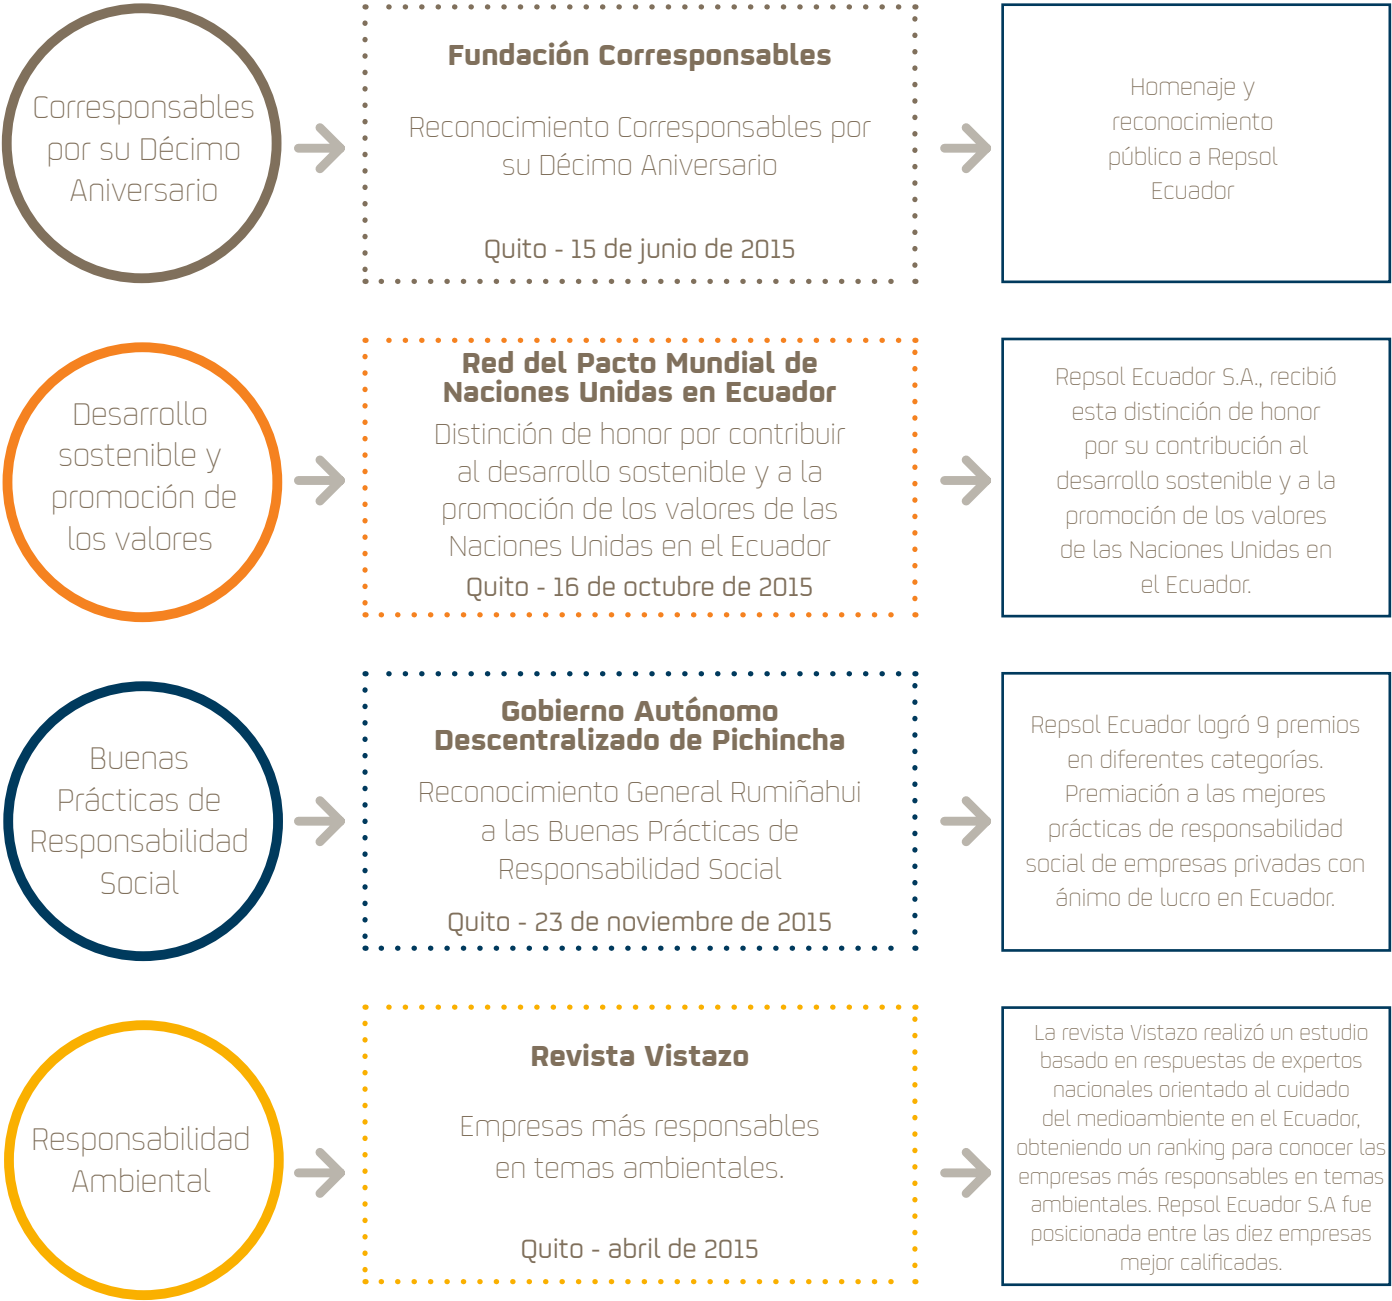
Corresponsables por su Décimo Aniversario

Fundación Corresponsables

Reconocimiento Corresponsables por su Décimo Aniversario

Quito - 15 de junio de 2015

Homenaje y reconocimiento público a Repsol Ecuador

Desarrollo sostenible y promoción de los valores

Red del Pacto Mundial de Naciones Unidas en Ecuador

Distinción de honor por contribuir al desarrollo sostenible y a la promoción de los valores de las Naciones Unidas en el Ecuador

Quito - 16 de octubre de 2015

Repsol Ecuador S.A., recibió esta distinción de honor por su contribución al desarrollo sostenible y a la promoción de los valores de las Naciones Unidas en el Ecuador.

Buenas Prácticas de Responsabilidad Social

Gobierno Autónomo Descentralizado de Pichincha

Reconocimiento General Rumiñahui a las Buenas Prácticas de Responsabilidad Social

Quito - 23 de noviembre de 2015

Repsol Ecuador logró 9 premios en diferentes categorías. Premiación a las mejores prácticas de responsabilidad social de empresas privadas con ánimo de lucro en Ecuador.

Responsabilidad Ambiental

Revista Vistazo

Empresas más responsables en temas ambientales.

Quito - abril de 2015

La revista Vistazo realizó un estudio basado en respuestas de expertos nacionales orientado al cuidado del medioambiente en el Ecuador, obteniendo un ranking para conocer las empresas más responsables en temas ambientales. Repsol Ecuador S.A fue posicionada entre las diez empresas mejor calificadas.